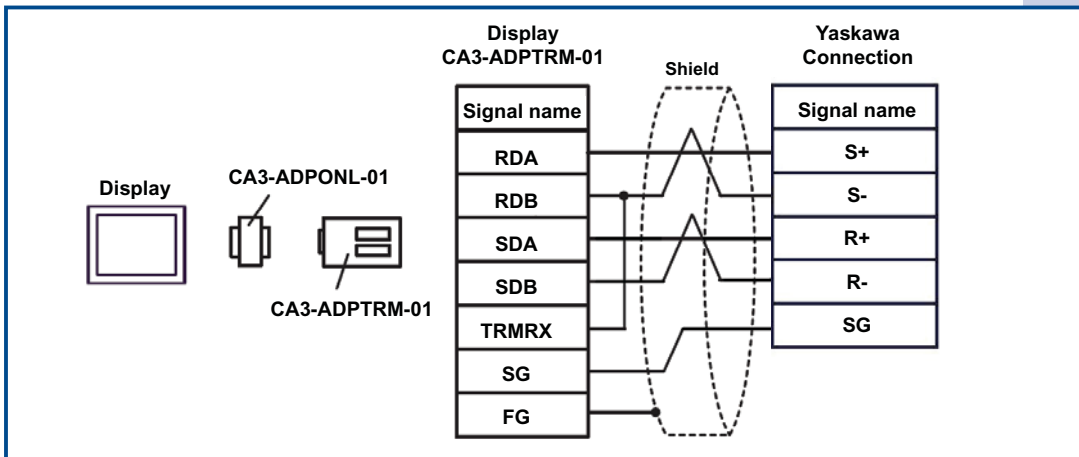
Display

CA3-ADPONL-01

CA3-ADPTRM-01

Display
CA3-ADPTRM-01

| Signal name |
|---|
| RDA |
| RDB |
| SDA |
| SDB |
| TRMRX |
| SG |
| FG |

Shield

Yaskawa
Connection

| Signal name |
|---|
| S+ |
| S- |
| R+ |
| R- |
| SG |